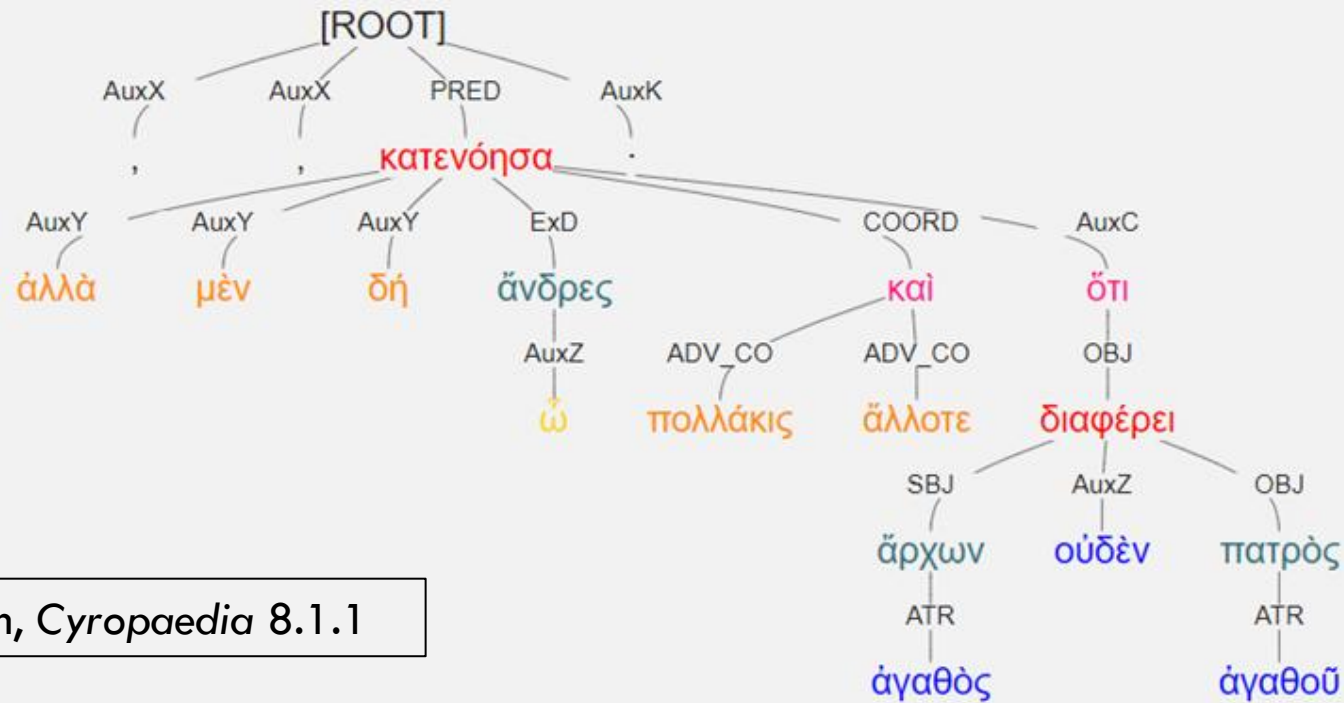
[ROOT]

AuxX AuxX PRED AuxK

, , κατενόησα .

AuxY AuxY AuxY ExD COORD AuxC

ἀλλὰ μὲν δή ἄνδρες καὶ ὅτι

AuxZ ADV_CO ADV_CO OBJ

ὦ πολλάκις ἄλλοτε διαφέρει

SBJ AuxZ OBJ

ἄρχων οὐδὲν πατρὸς

ATR ATR

ἀγαθὸς ἀγαθοῦ

n, *Cyropaedia* 8.1.1